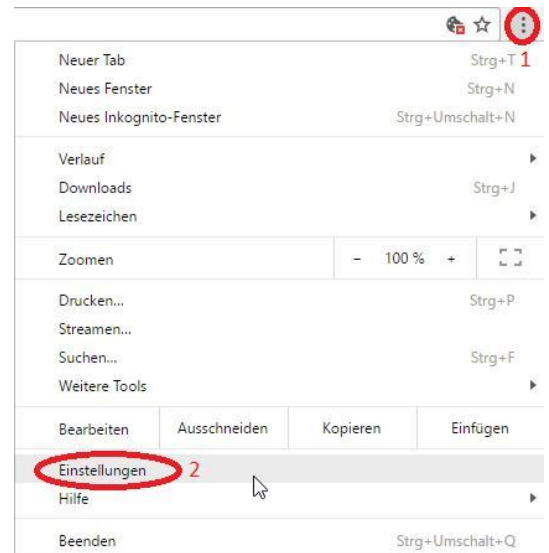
1

Neuer Tab Strg+T
Neues Fenster Strg+N
Neues Inkognito-Fenster Strg+Umschalt+N

Verlauf
Downloads Strg+J
Lesezeichen

Zoomen – 100 % +

Drucken... Strg+P
Streamen...
Suchen... Strg+F
Weitere Tools

Bearbeiten Ausschneiden Kopieren Einfügen

Einstellungen 2
Hilfe

Beenden Strg+Umschalt+Q